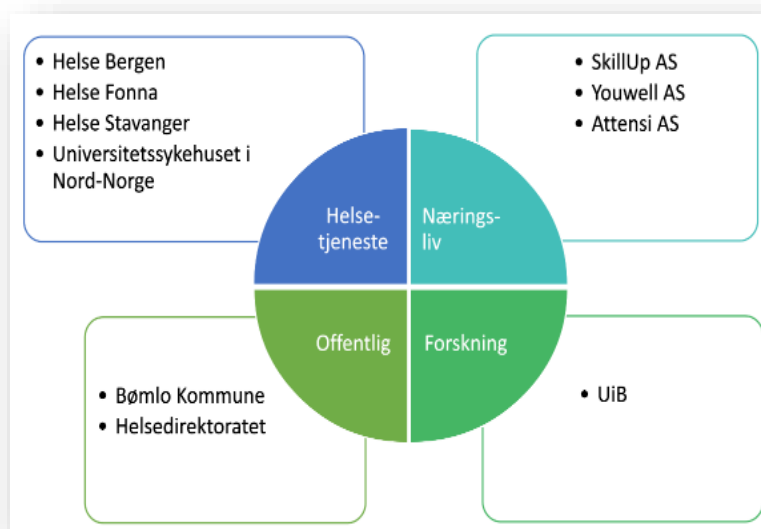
- Helse Bergen
- Helse Fonna
- Helse Stavanger
- Universitetssykehuset i Nord-Norge

- SkillUp AS
- Youwell AS
- Attensi AS

Helse-tjeneste

Nærings-liv

Offentlig

Forskning

- Bømlo Kommune
- Helsedirektoratet

- UiB